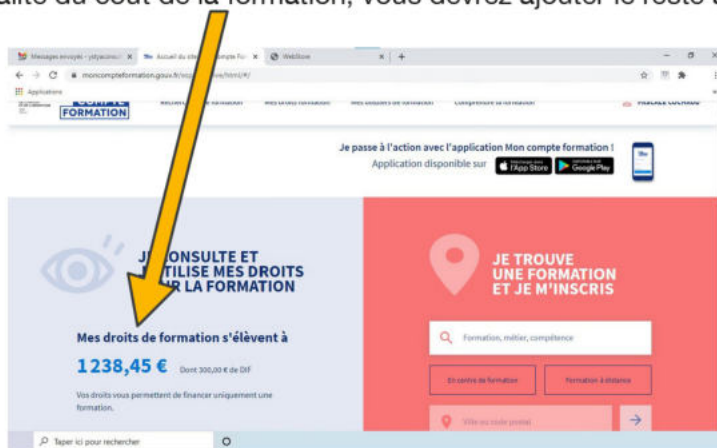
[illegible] du coût de la formation, vous devrez ajouter le reste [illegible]

Messages envoyés - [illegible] | Accueil du site Mon compte Fo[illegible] | WebBlow

moncompteformation.gouv.fr/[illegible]/html/#/

Applications

FORMATION

Rechercher une formation | Mes droits formation | Mes dossiers de formation | Comprendre la formation

Je passe à l'action avec l'application Mon compte formation !
Application disponible sur App Store Google Play

J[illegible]ONSULTE ET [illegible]TILISE MES DROITS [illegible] LA FORMATION

Mes droits de formation s'élèvent à

1 238,45 € Dont 300,00 € de DIF

Vos droits vous permettent de financer uniquement une formation.

JE TROUVE UNE FORMATION ET JE M'INSCRIS

Formation, métier, compétence

En centre de formation

Formation à distance

Ville ou code postal

Taper ici pour rechercher